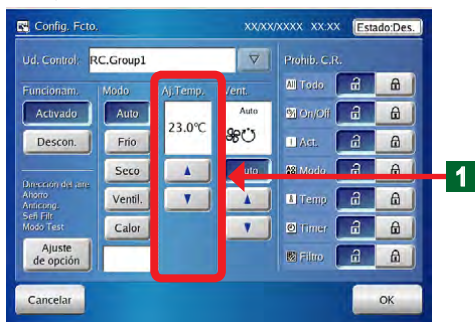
Config. Fcto.

XX/XX/XXXX XX:XX

Estado:Des.

Ud. Control. RC.Group1

Funcionam.

Activado

Descon.

Modo

Auto

Frio

Seco

Ventil.

Calor

Aj.Temp.

23.0°C

▲

▼

Vent.

Auto

uto

▲

▼

Direccion del aire
Ahorro
Anticong.
Señ Filt
Modo Test

Ajuste de opción

Prohib. C.R.

Todo

On/Off

Act.

Modo

Temp

Timer

Filtro

1

Cancelar

OK